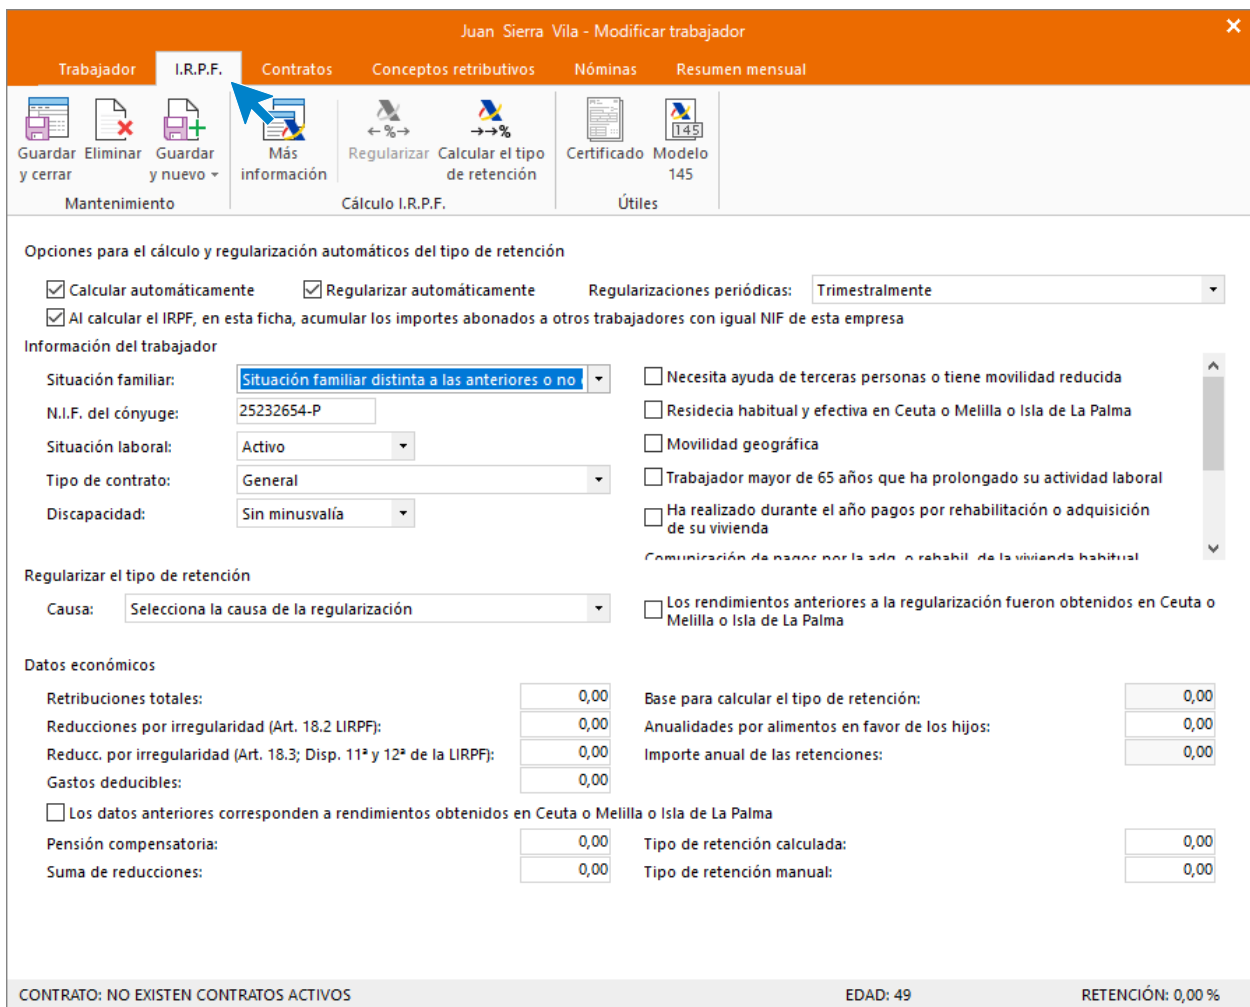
Juan Sierra Vila - Modificar trabajador

Trabajador | I.R.P.F. | Contratos | Conceptos retributivos | Nóminas | Resumen mensual

Guardar y cerrar | Eliminar | Guardar y nuevo | Más información | Regularizar | Calcular el tipo de retención | Certificado | Modelo 145

145

Mantenimiento | Cálculo I.R.P.F. | Útiles

Opciones para el cálculo y regularización automáticos del tipo de retención

Calcular automáticamente
Regularizar automáticamente
Regularizaciones periódicas: Trimestralmente
Al calcular el IRPF, en esta ficha, acumular los importes abonados a otros trabajadores con igual NIF de esta empresa

Información del trabajador

Situación familiar: Situación familiar distinta a las anteriores o no
N.I.F. del cónyuge: 25232654-P
Situación laboral: Activo
Tipo de contrato: General
Discapacidad: Sin minusvalía

Necesita ayuda de terceras personas o tiene movilidad reducida
Residecia habitual y efectiva en Ceuta o Melilla o Isla de La Palma
Movilidad geográfica
Trabajador mayor de 65 años que ha prolongado su actividad laboral
Ha realizado durante el año pagos por rehabilitación o adquisición de su vivienda
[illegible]

Regularizar el tipo de retención

Causa: Selecciona la causa de la regularización

Los rendimientos anteriores a la regularización fueron obtenidos en Ceuta o Melilla o Isla de La Palma

Datos económicos

Retribuciones totales: 0,00
Reducciones por irregularidad (Art. 18.2 LIRPF): 0,00
Reducc. por irregularidad (Art. 18.3; Disp. 11ª y 12ª de la LIRPF): 0,00
Gastos deducibles: 0,00

Base para calcular el tipo de retención: 0,00
Anualidades por alimentos en favor de los hijos: 0,00
Importe anual de las retenciones: 0,00

Los datos anteriores corresponden a rendimientos obtenidos en Ceuta o Melilla o Isla de La Palma

Pensión compensatoria: 0,00
Suma de reducciones: 0,00

Tipo de retención calculada: 0,00
Tipo de retención manual: 0,00

CONTRATO: NO EXISTEN CONTRATOS ACTIVOS | EDAD: 49 | RETENCIÓN: 0,00 %